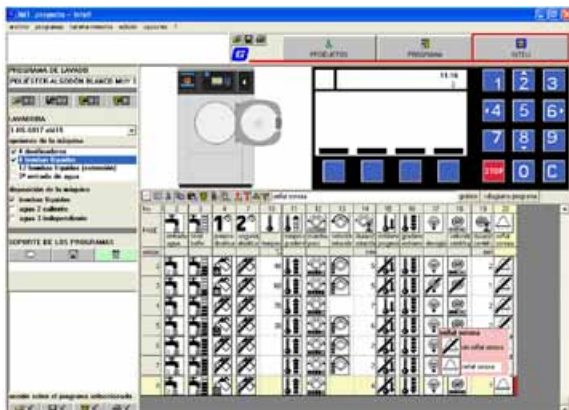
.INT proyecto - Intel
archivo programas herramientas edición opciones ?

PRODUCTOS
PROGRAMA
SITEU

PROGRAMA DE LAVADO
POLIESTER ALGODÓN BLANCO MUY S

LAVADORA
LBS 0017 xla15

opciones de la máquina
4 dosificadores
8 bombas líquidas
12 bombas líquidas (extensión)
2ª entrada de agua

disposición de la máquina
bombas líquidas
agua 1 caliente
agua 3 independiente

SOPORTE DE LOS PROGRAMAS

11:16

1 2 3
4 5 6
7 8 9
STOP 0 C

señal sonora

señal sonora
sin señal sonora
señal sonora

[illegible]